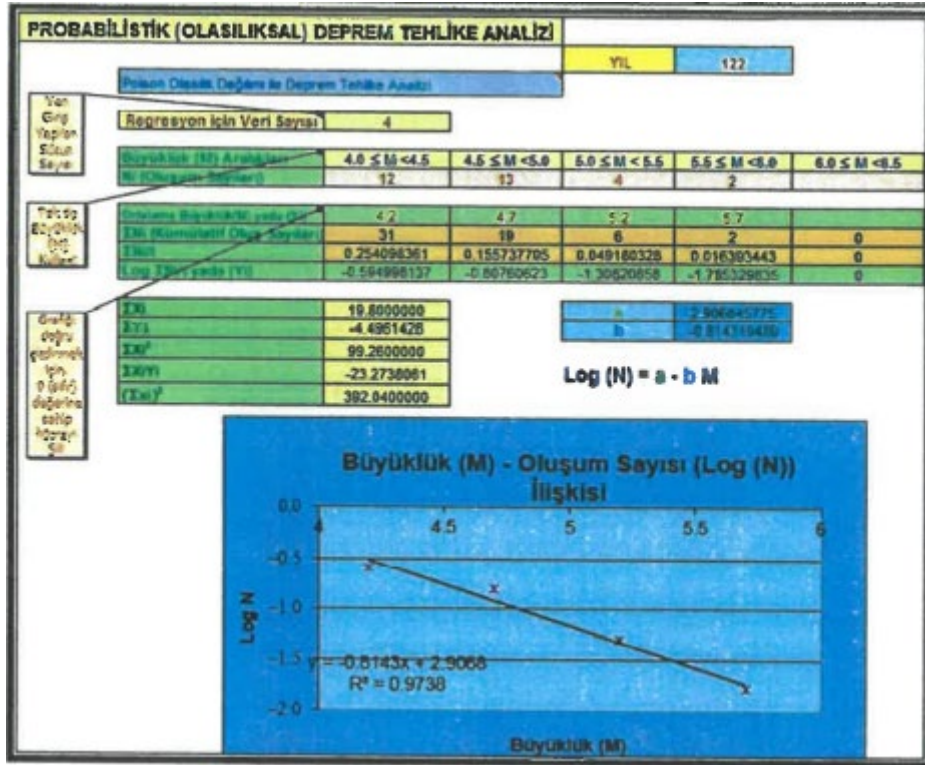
PROBABİLİSTİK (OLASILIKSAL) DEPREM TEHLİKE ANALİZİ

| YIL | 122 |
|---|---|

Poison Olasılık Dağılımı ile Deprem Tehlike Analizi

Veri Giriş Yapılan Sütun Sayısı

Regresyon için Veri Sayısı | 4

| Büyüklük (M) Aralıkları | $4.0 \leq M < 4.5$ | $4.5 \leq M < 5.0$ | $5.0 \leq M < 5.5$ | $5.5 \leq M < 6.0$ | $6.0 \leq M < 6.5$ |
|---|---|---|---|---|---|
| Ni (Oluşum Sayıları) | 12 | 13 | 4 | 2 | |

Tekrar Büyüklük (M) Kullanı

| Ortalama Büyüklük yada (Xi) | 4.2 | 4.7 | 5.2 | 5.7 | |
|---|---|---|---|---|---|
| Σ Ni (Kümülatif Oluş. Sayıları) | 31 | 19 | 6 | 2 | 0 |
| Σ Ni/t | 0.254098361 | 0.155737705 | 0.049180328 | 0.016393443 | 0 |
| Log Σ Ni/t yada (Yi) | -0.594996137 | -0.80760623 | -1.30820858 | -1.785329835 | 0 |

Grafiği doğru çizilmek için, 0 (sıfır) değerine sahip hücreyi sil

| ΣXi | 19.8000000 |
|---|---|
| ΣYi | -4.4951428 |
| ΣXi² | 99.2600000 |
| ΣXiYi | -23.2738061 |
| (ΣXi)² | 392.0400000 |

| a | 2.906845775 |
|---|---|
| b | -0.81431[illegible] |

Log (N) = a - b M

Büyüklük (M) - Oluşum Sayısı (Log (N)) İlişkisi

0.0
-0.5
-1.0
-1.5
-2.0
4
4.5
5
5.5
6
Log N
y = -0.8143x + 2.9068
R² = 0.9738
Büyüklük (M)